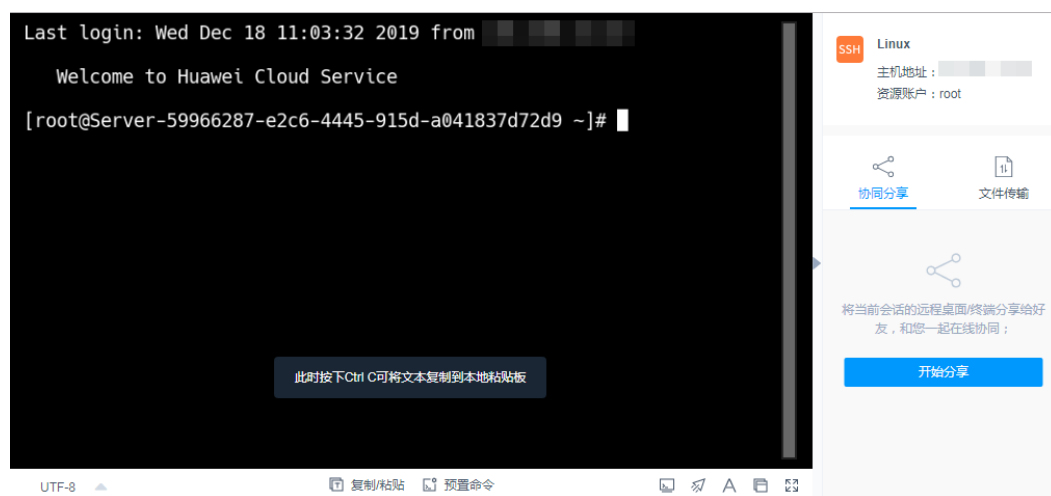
Last login: Wed Dec 18 11:03:32 2019 from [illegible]

Welcome to Huawei Cloud Service

[root@Server-59966287-e2c6-4445-915d-a041837d72d9 ~]#

此时按下Ctrl C可将文本复制到本地粘贴板

UTF-8

复制/粘贴

预置命令

SSH

Linux

主机地址：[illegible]

资源账户：root

协同分享

文件传输

将当前会话的远程桌面/终端分享给好友，和您一起在线协同；

开始分享